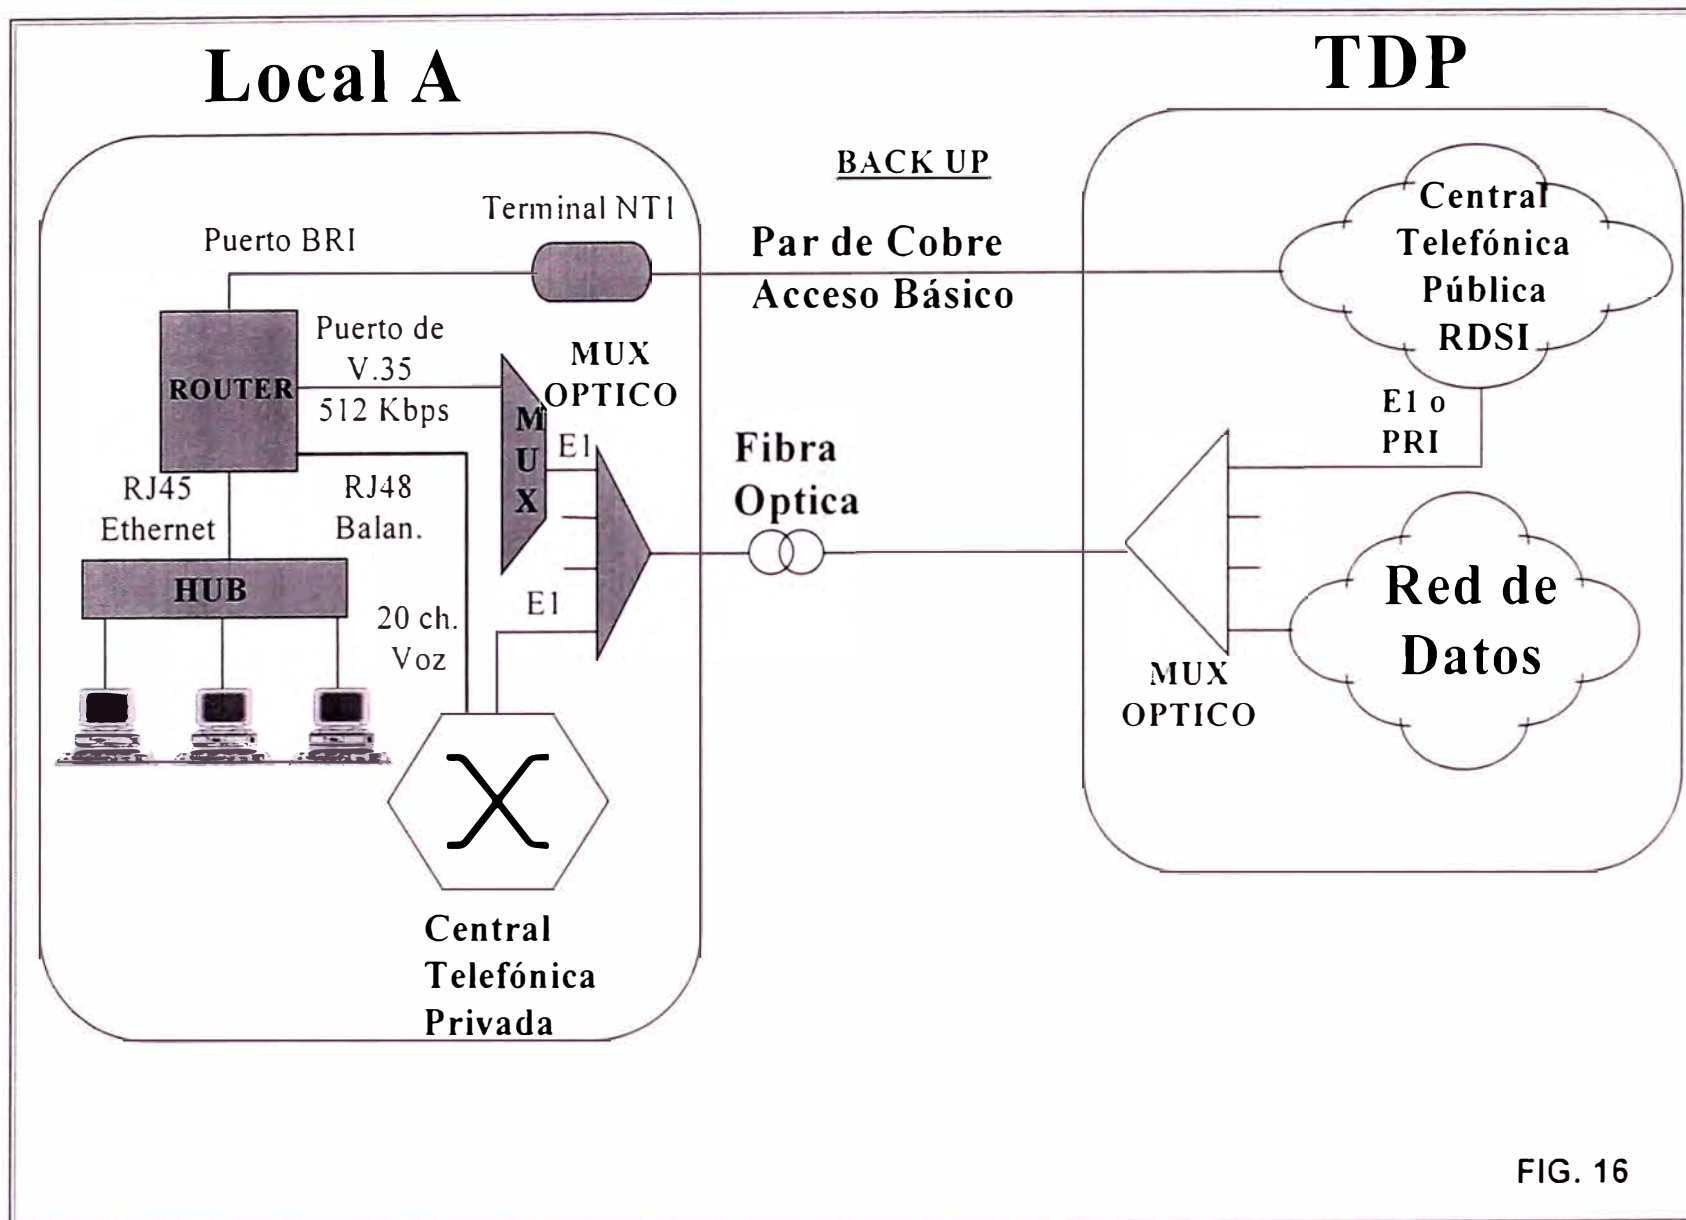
Local A

TDP

BACK UP

Terminal NT1

Puerto BRI

Par de Cobre
Acceso Básico

Central
Telefónica
Pública
RDSI

ROUTER

Puerto de
V.35
512 Kbps

MUX
OPTICO

MUX

E1

E1 o
PRI

Fibra
Optica

RJ45
Ethernet

RJ48
Balan.

HUB

20 ch.
Voz

E1

Red de
Datos

MUX
OPTICO

Central
Telefónica
Privada

FIG. 16